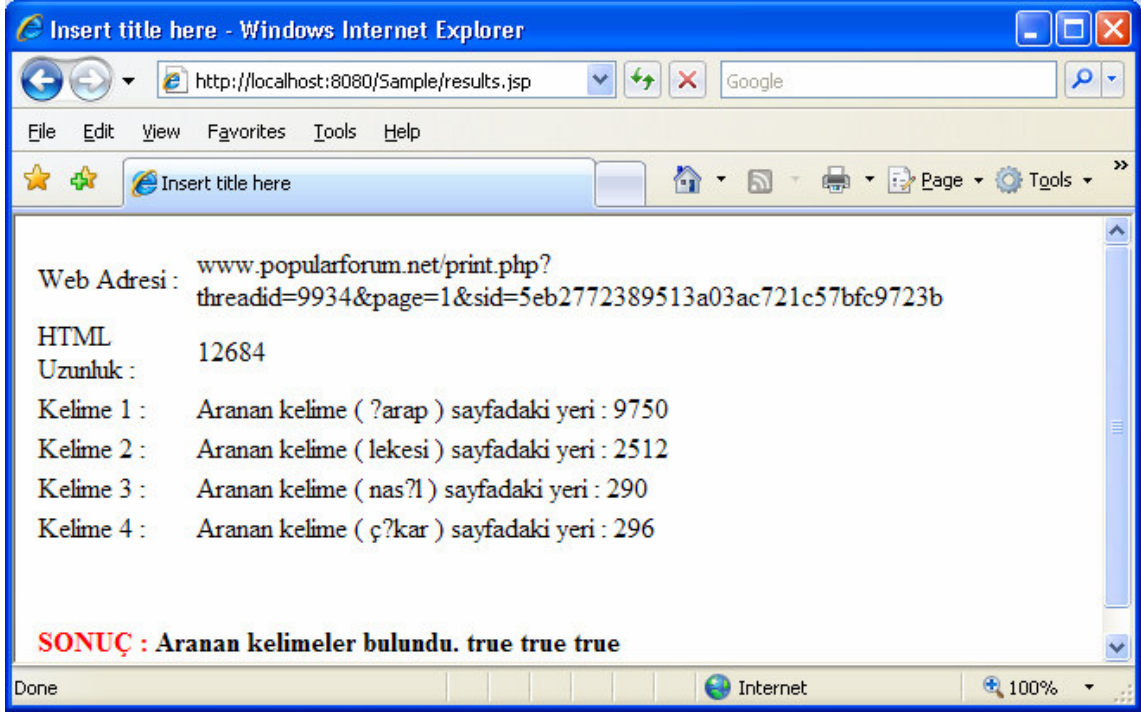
Insert title here - Windows Internet Explorer

http://localhost:8080/Sample/results.jsp

Google

File Edit View Favorites Tools Help

Insert title here

Page Tools

| Web Adresi : | www.popularforum.net/print.php?threadid=9934&page=1&sid=5eb2772389513a03ac721c57bfc9723b |
|---|---|
| HTML Uzunluk : | 12684 |
| Kelime 1 : | Aranan kelime ( ?arap ) sayfadaki yeri : 9750 |
| Kelime 2 : | Aranan kelime ( lekesi ) sayfadaki yeri : 2512 |
| Kelime 3 : | Aranan kelime ( nas?l ) sayfadaki yeri : 290 |
| Kelime 4 : | Aranan kelime ( ç?kar ) sayfadaki yeri : 296 |

SONUÇ : Aranan kelimeler bulundu. true true true

Done

Internet

100%